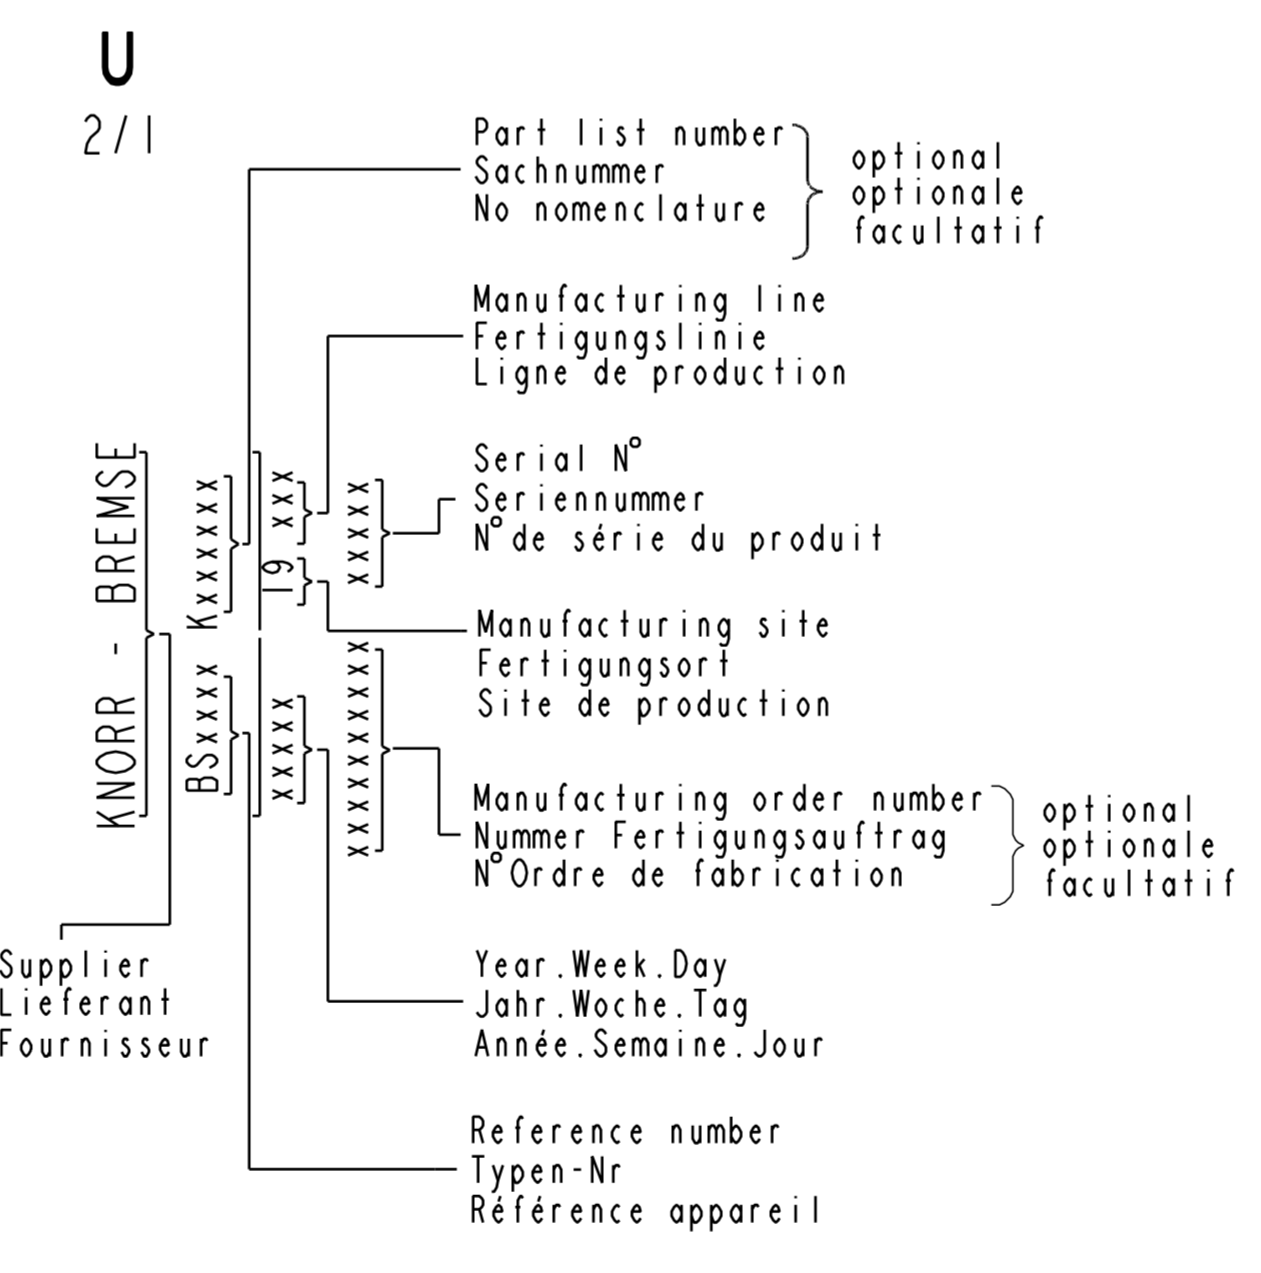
U
2/1

Part list number
Sachnummer
No nomenclature

optional
optionale
facultatif

Manufacturing line
Fertigungslinie
Ligne de production

Serial N°
Seriennummer
N°de série du produit

Manufacturing site
Fertigungsort
Site de production

Manufacturing order number
Nummer Fertigungsauftrag
N°Ordre de fabrication

optional
optionale
facultatif

Year.Week.Day
Jahr.Woche.Tag
Année.Semaine.Jour

Reference number
Typen-Nr
Référence appareil

KNORR - BREMSE
Kxxxxxxx
BSxxxx
19 xxx
xxxxx
xxxx
xxxxxxxxxx

Supplier
Lieferant
Fournisseur